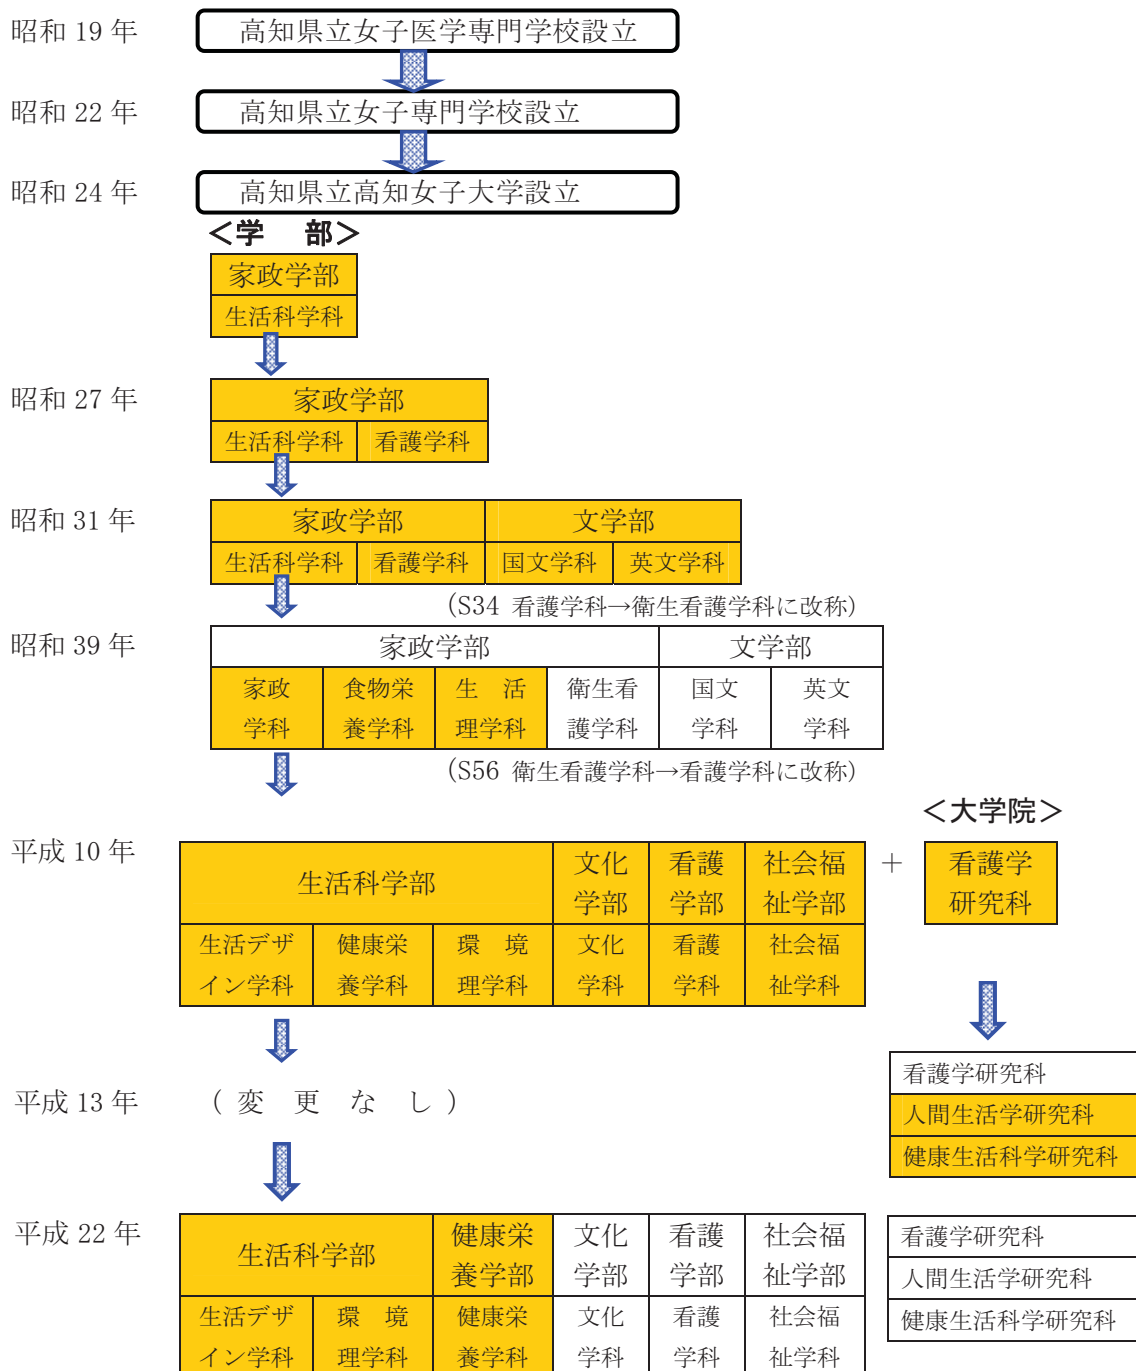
昭和 19 年

高知県立女子医学専門学校設立

昭和 22 年

高知県立女子専門学校設立

昭和 24 年

高知県立高知女子大学設立

＜学　部＞

| 家政学部 |
|---|
| 生活科学科 |

昭和 27 年

| 家政学部 | |
|---|---|
| 生活科学科 | 看護学科 |

昭和 31 年

| 家政学部 | | 文学部 | |
|---|---|---|---|
| 生活科学科 | 看護学科 | 国文学科 | 英文学科 |

（S34 看護学科→衛生看護学科に改称）

昭和 39 年

| 家政学部 | | | | 文学部 | |
|---|---|---|---|---|---|
| 家政学科 | 食物栄養学科 | 生　活理学科 | 衛生看護学科 | 国文学科 | 英文学科 |

（S56 衛生看護学科→看護学科に改称）

＜大学院＞

平成 10 年

| 生活科学部 | | | 文化学部 | 看護学部 | 社会福祉学部 |
|---|---|---|---|---|---|
| 生活デザイン学科 | 健康栄養学科 | 環　境理学科 | 文化学科 | 看護学科 | 社会福祉学科 |

＋

| 看護学研究科 |
|---|

平成 13 年

（ 変　更　な　し ）

| 看護学研究科 |
|---|
| 人間生活学研究科 |
| 健康生活科学研究科 |

平成 22 年

| 生活科学部 | | 健康栄養学部 | 文化学部 | 看護学部 | 社会福祉学部 |
|---|---|---|---|---|---|
| 生活デザイン学科 | 環　境理学科 | 健康栄養学科 | 文化学科 | 看護学科 | 社会福祉学科 |

| 看護学研究科 |
|---|
| 人間生活学研究科 |
| 健康生活科学研究科 |